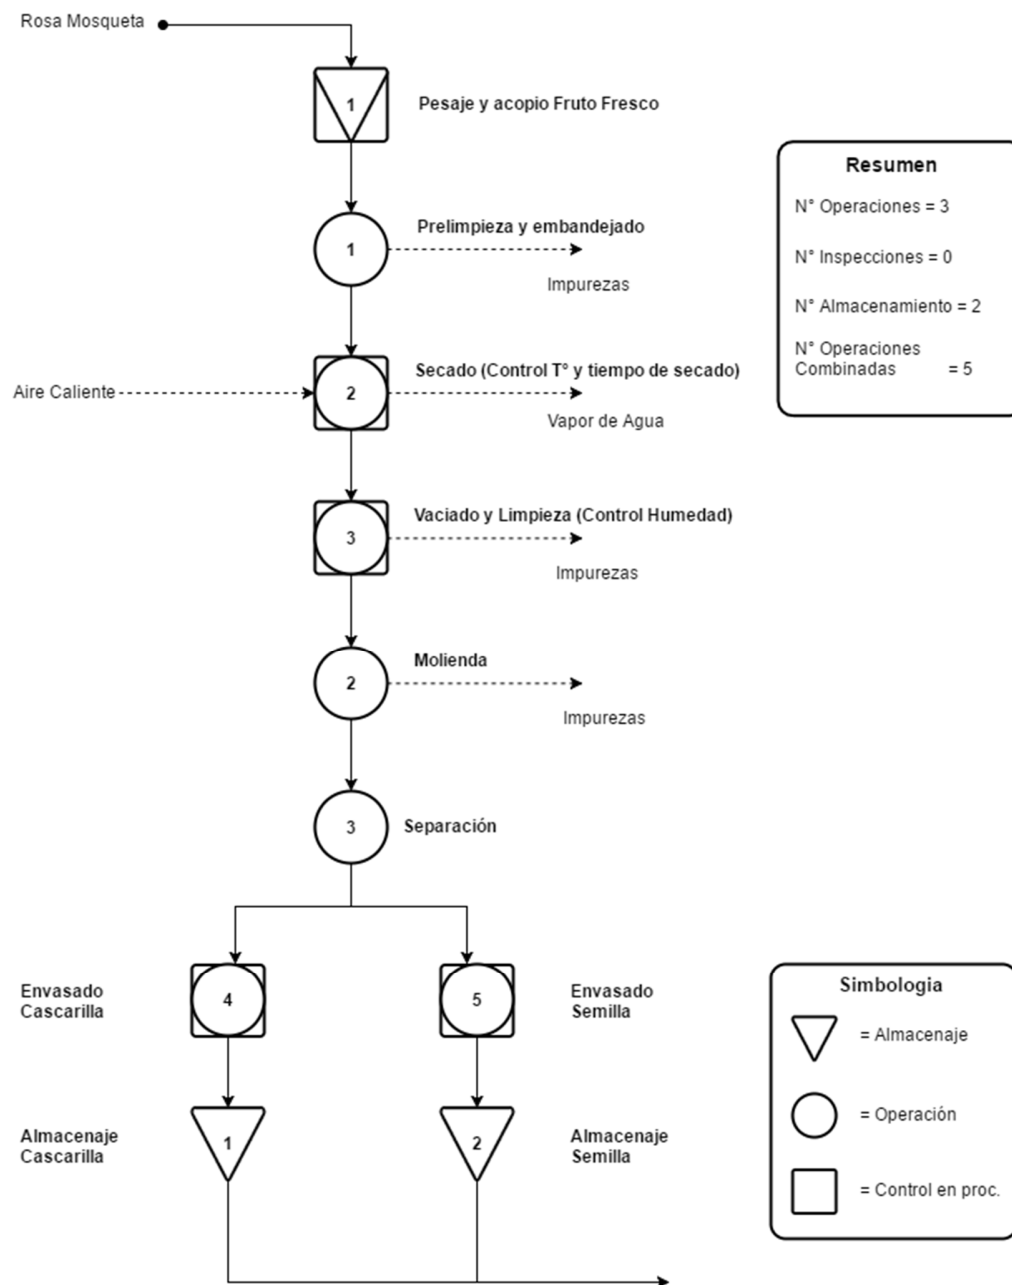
Rosa Mosqueta

1

Pesaje y acopio Fruto Fresco

Resumen

N° Operaciones = 3

N° Inspecciones = 0

N° Almacenamiento = 2

N° Operaciones Combinadas = 5

1

Prelimpieza y embandejado

Impurezas

Aire Caliente

2

Secado (Control T° y tiempo de secado)

Vapor de Agua

3

Vaciado y Limpieza (Control Humedad)

Impurezas

2

Molienda

Impurezas

3

Separación

Envasado Cascarilla

4

5

Envasado Semilla

Simbologia

= Almacenaje

= Operación

= Control en proc.

Almacenaje Cascarilla

1

2

Almacenaje Semilla